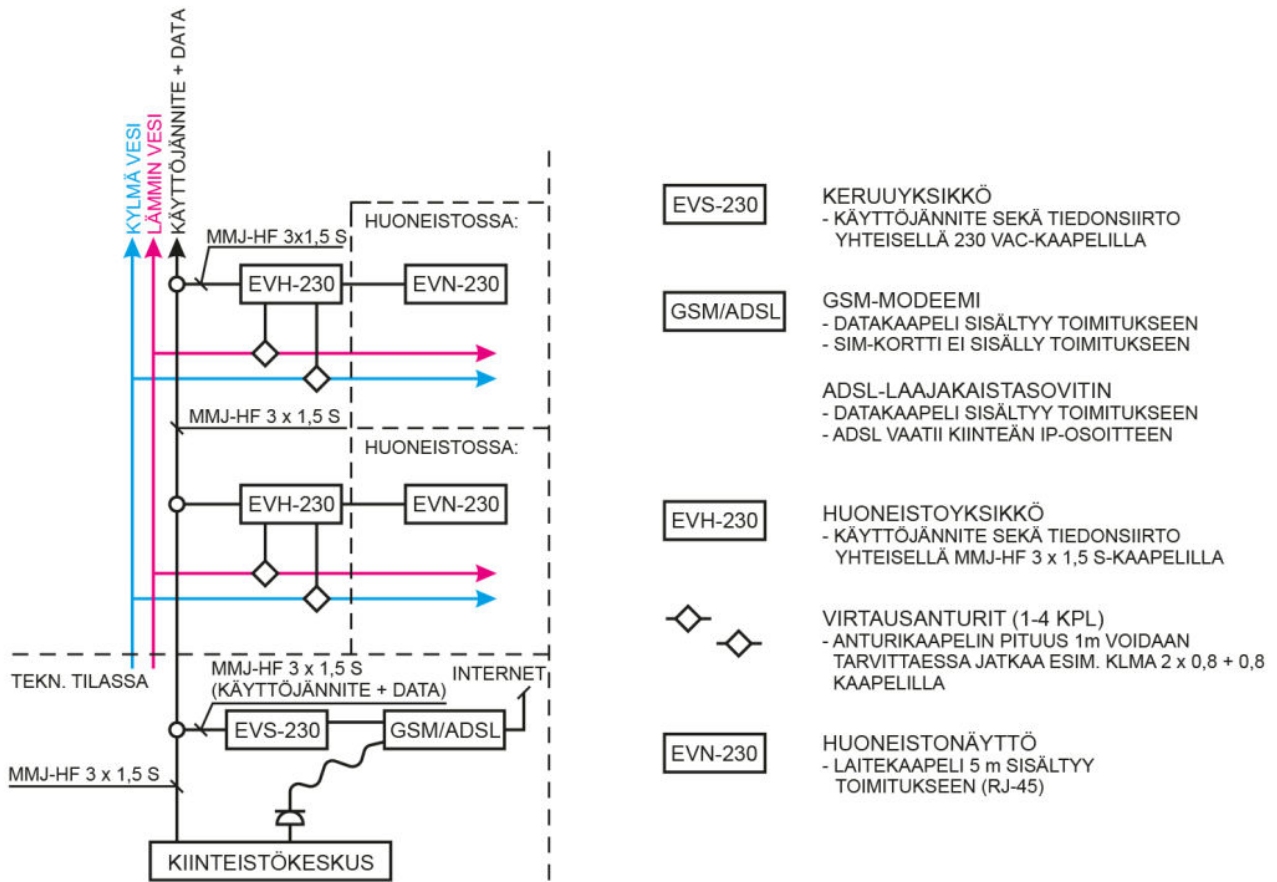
KYLMÄ VESI
LÄMMIN VESI
KÄYTTÖJÄNNITE + DATA

MMJ-HF 3x1,5 S

HUONEISTOSSA:

EVH-230
EVN-230

MMJ-HF 3 x 1,5 S

HUONEISTOSSA:

EVH-230
EVN-230

TEKN. TILASSA

MMJ-HF 3 x 1,5 S
(KÄYTTÖJÄNNITE + DATA)

INTERNET

EVS-230
GSM/ADSL

MMJ-HF 3 x 1,5 S

KIINTEISTÖKESKUS

EVS-230
KERUUYKSIKKÖ
- KÄYTTÖJÄNNITE SEKÄ TIEDONSIIRTO YHTEISELLÄ 230 VAC-KAAPELILLA

GSM/ADSL
GSM-MODEEMI
- DATAKAAPELI SISÄLTYY TOIMITUKSEEN
- SIM-KORTTI EI SISÄLLY TOIMITUKSEEN

ADSL-LAAJAKAISTASOVITIN
- DATAKAAPELI SISÄLTYY TOIMITUKSEEN
- ADSL VAATII KIINTEÄN IP-OSOITTEEN

EVH-230
HUONEISTOYKSIKKÖ
- KÄYTTÖJÄNNITE SEKÄ TIEDONSIIRTO YHTEISELLÄ MMJ-HF 3 x 1,5 S-KAAPELILLA

VIRTAUSANTURIT (1-4 KPL)
- ANTURIKAAPELIN PITUUS 1m VOIDAAN TARVITTAESSA JATKAA ESIM. KLMA 2 x 0,8 + 0,8 KAAPELILLA

EVN-230
HUONEISTONÄYTTÖ
- LAITEKAAPELI 5 m SISÄLTYY TOIMITUKSEEN (RJ-45)